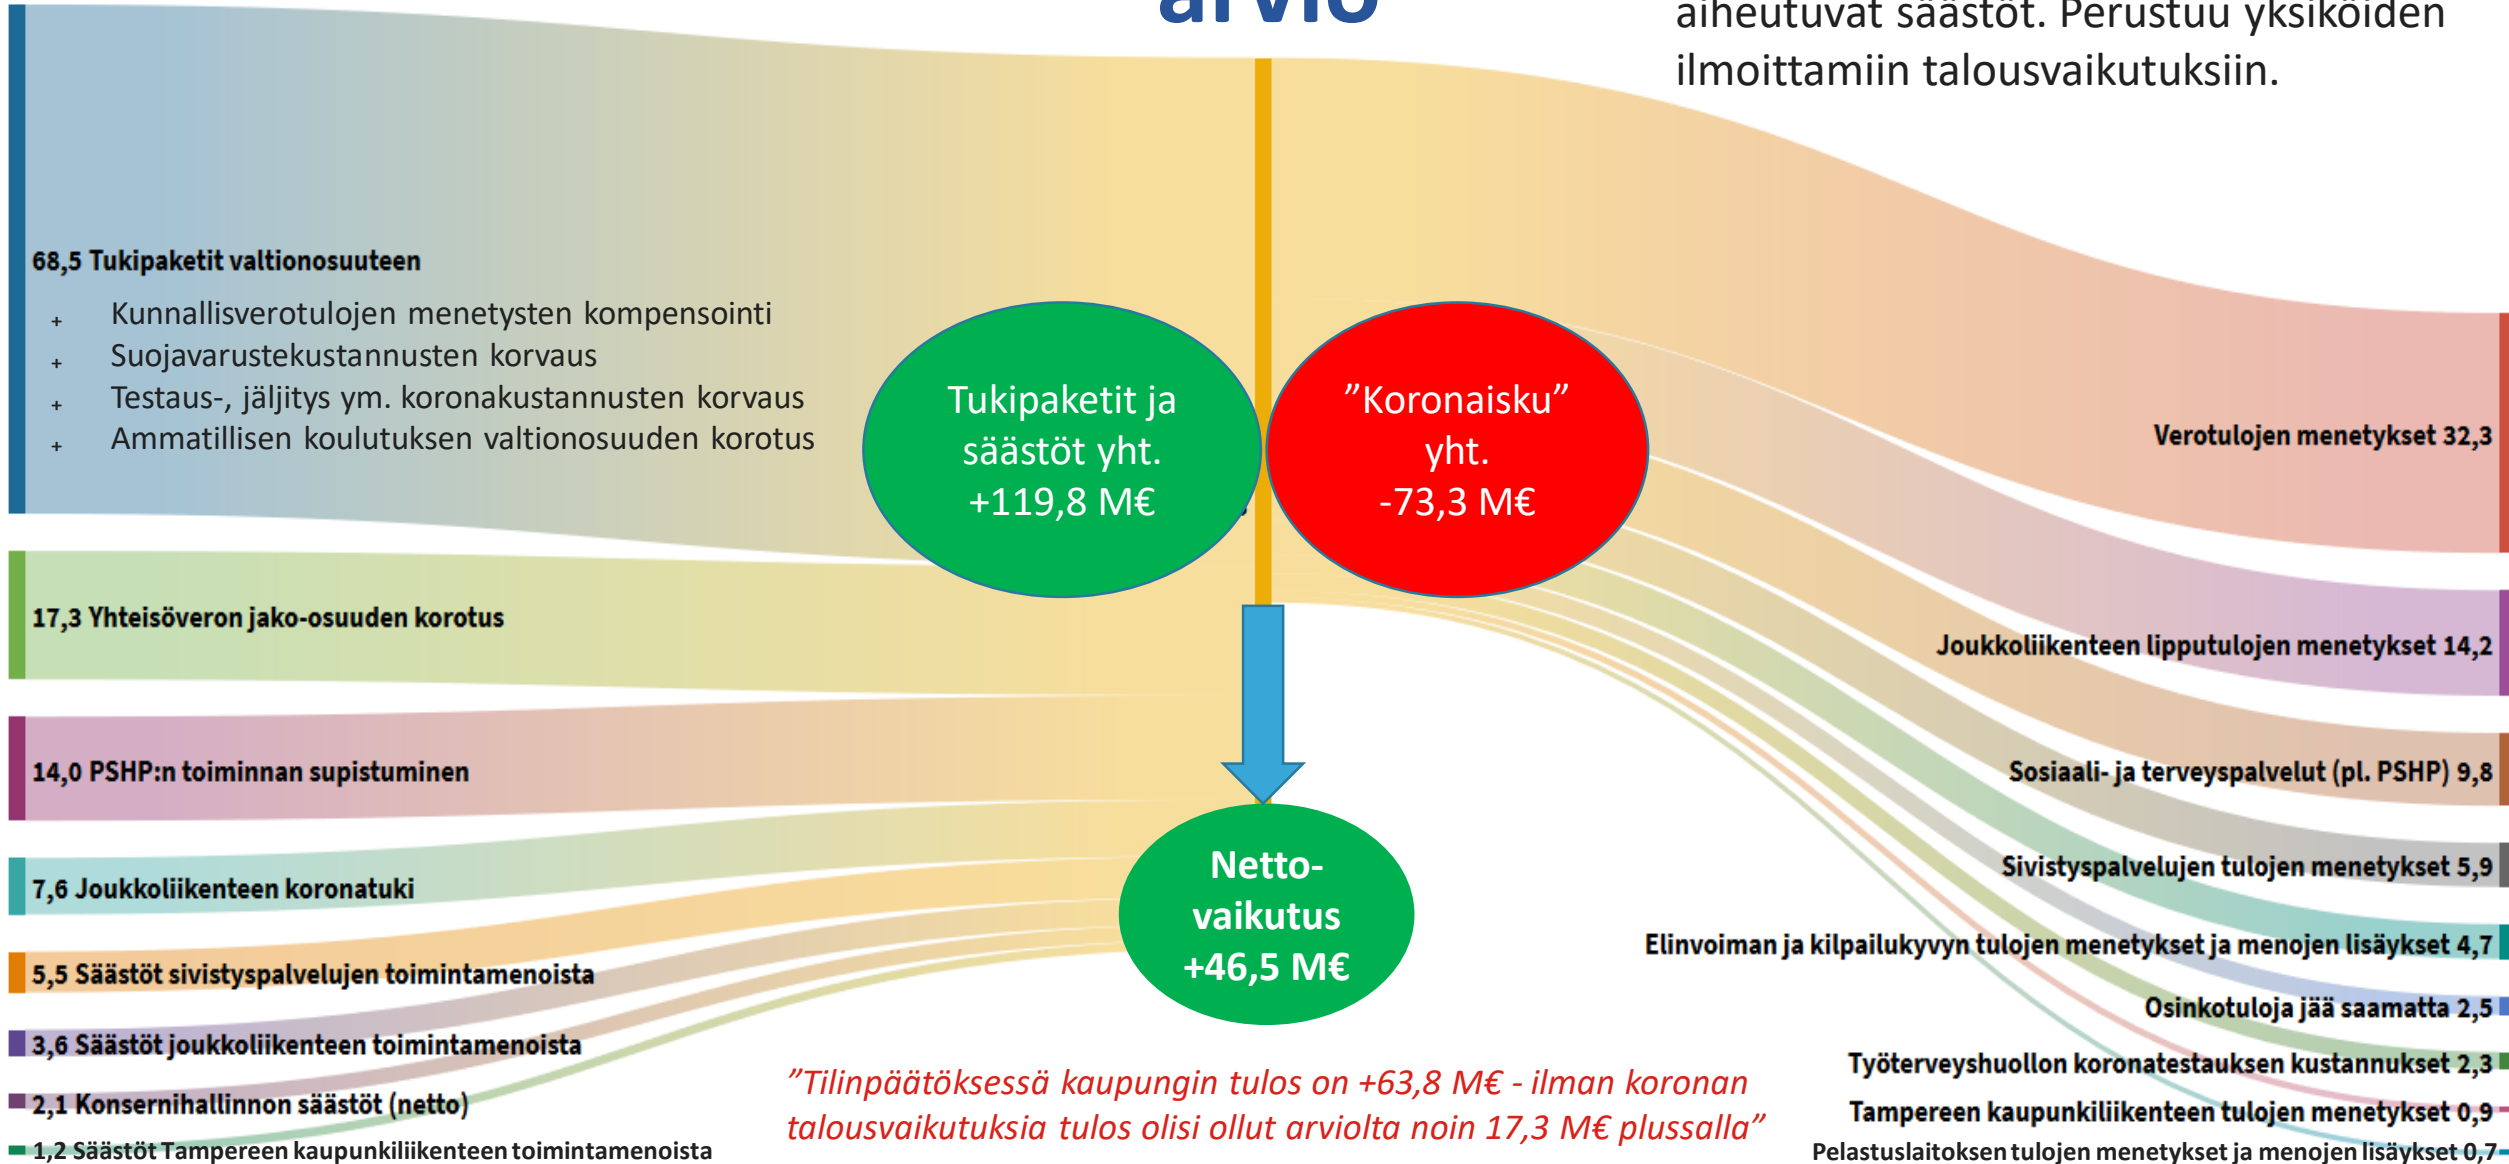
arvio

aiheutuvat säästöt. Perustuu yksiköiden ilmoittamiin talousvaikutuksiin.

68,5 Tukipaketit valtionosuuteen
+ Kunnallisverotulojen menetysten kompensointi
+ Suojavarustekustannusten korvaus
+ Testaus-, jäljitys ym. koronakustannusten korvaus
+ Ammatillisen koulutuksen valtionosuuden korotus

17,3 Yhteisöveron jako-osuuden korotus

14,0 PSHP:n toiminnan supistuminen

7,6 Joukkoliikenteen koronatuki

5,5 Säästöt sivistyspalvelujen toimintamenoista

3,6 Säästöt joukkoliikenteen toimintamenoista

2,1 Konsernihallinnon säästöt (netto)

1,2 Säästöt Tampereen kaupunkiliikenteen toimintamenoista

Tukipaketit ja säästöt yht. +119,8 M€

”Koronaisku” yht. -73,3 M€

Netto-vaikutus +46,5 M€

Verotulojen menetykset 32,3

Joukkoliikenteen lipputulojen menetykset 14,2

Sosiaali- ja terveyspalvelut (pl. PSHP) 9,8

Sivistyspalvelujen tulojen menetykset 5,9

Elinvoiman ja kilpailukyvyn tulojen menetykset ja menojen lisäykset 4,7

Osinkotuloja jää saamatta 2,5

Työterveyshuollon koronatestauksen kustannukset 2,3

Tampereen kaupunkiliikenteen tulojen menetykset 0,9

Pelastuslaitoksen tulojen menetykset ja menojen lisäykset 0,7

”Tilinpäätöksessä kaupungin tulos on +63,8 M€ - ilman koronan talousvaikutuksia tulos olisi ollut arviolta noin 17,3 M€ plussalla”